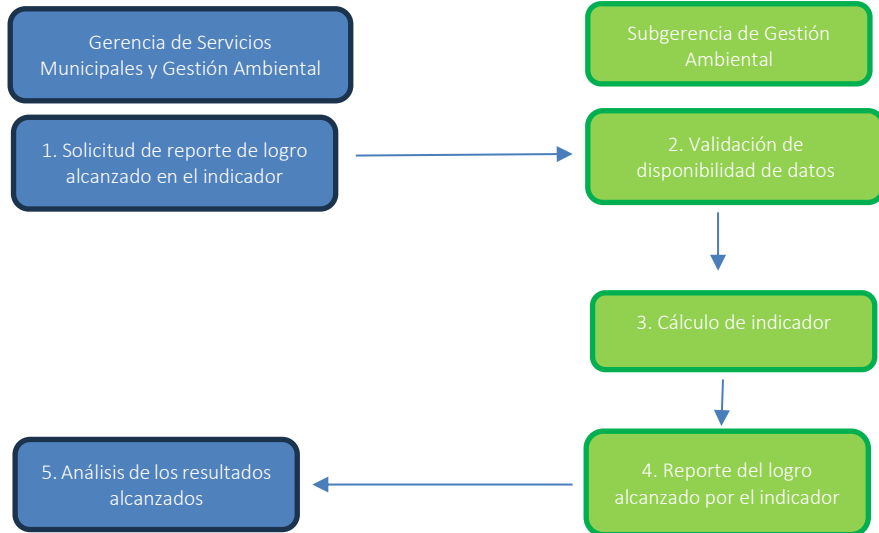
Gerencia de Servicios Municipales y Gestión Ambiental

Subgerencia de Gestión Ambiental

1. Solicitud de reporte de logro alcanzado en el indicador

2. Validación de disponibilidad de datos

3. Cálculo de indicador

4. Reporte del logro alcanzado por el indicador

5. Análisis de los resultados alcanzados